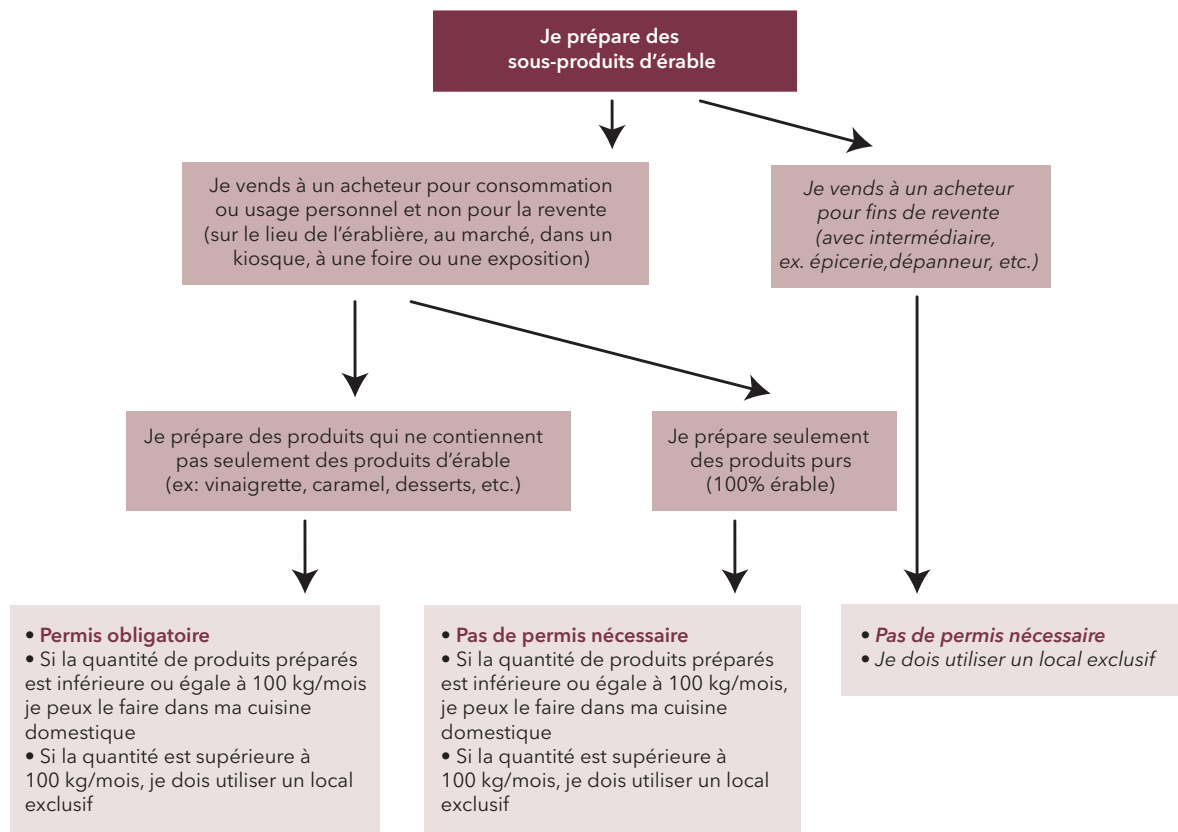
Je prépare des sous-produits d'érable

Je vends à un acheteur pour consommation ou usage personnel et non pour la revente (sur le lieu de l'érablière, au marché, dans un kiosque, à une foire ou une exposition)

Je vends à un acheteur pour fins de revente (avec intermédiaire, ex. épicerie,dépanneur, etc.)

Je prépare des produits qui ne contiennent pas seulement des produits d'érable (ex: vinaigrette, caramel, desserts, etc.)

Je prépare seulement des produits purs (100% érable)

• Permis obligatoire
• Si la quantité de produits préparés est inférieure ou égale à 100 kg/mois je peux le faire dans ma cuisine domestique
• Si la quantité est supérieure à 100 kg/mois, je dois utiliser un local exclusif

• Pas de permis nécessaire
• Si la quantité de produits préparés est inférieure ou égale à 100 kg/mois, je peux le faire dans ma cuisine domestique
• Si la quantité est supérieure à 100 kg/mois, je dois utiliser un local exclusif

• Pas de permis nécessaire
• Je dois utiliser un local exclusif